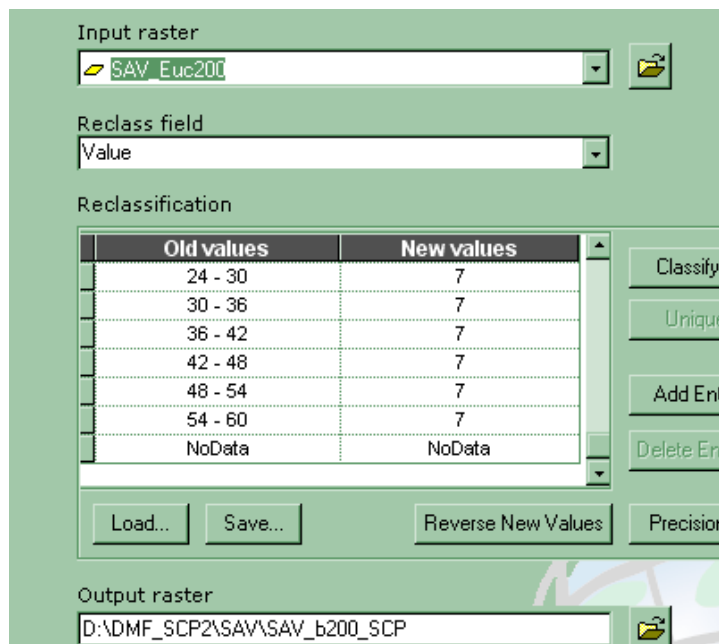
Input raster

SAV_Euc200

Reclass field

Value

Reclassification

| Old values | New values |
|---|---|
| 24 - 30 | 7 |
| 30 - 36 | 7 |
| 36 - 42 | 7 |
| 42 - 48 | 7 |
| 48 - 54 | 7 |
| 54 - 60 | 7 |
| NoData | NoData |

Classify

Uniqu

Add En

Delete En

Load... Save... Reverse New Values Precisio

Output raster

D:\DMF_SCP2\SAV\SAV_b200_SCP